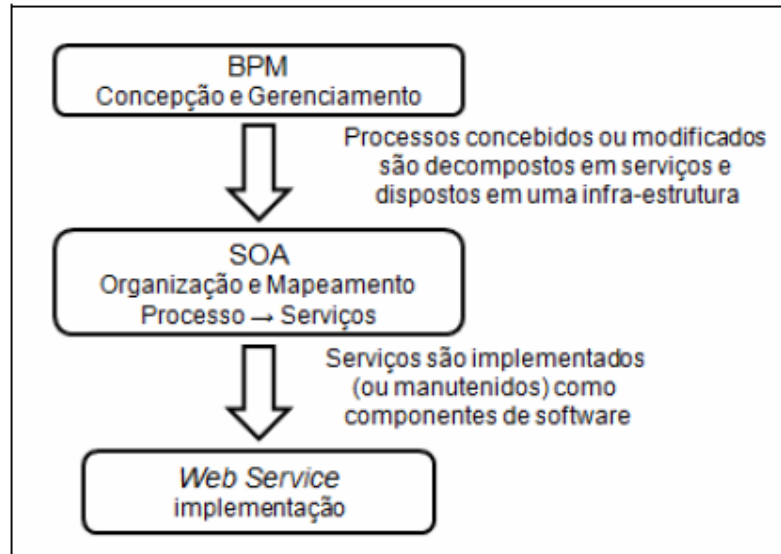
BPM
Concepção e Gerenciamento

Processos concebidos ou modificados são decompostos em serviços e dispostos em uma infra-estrutura

SOA
Organização e Mapeamento
Processo → Serviços

Serviços são implementados (ou manutenidos) como componentes de software

Web Service
implementação